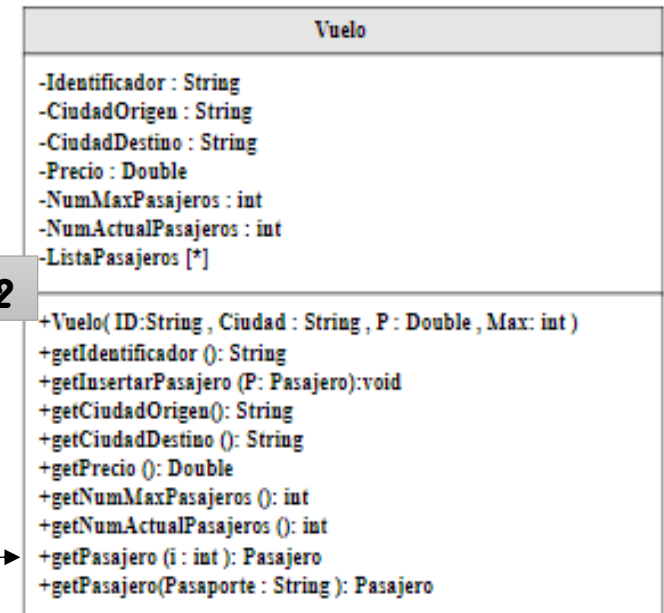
Vuelo

-Identificador : String
-CiudadOrigen : String
-CiudadDestino : String
-Precio : Double
-NumMaxPasajeros : int
-NumActualPasajeros : int
-ListaPasajeros [*]

2

+Vuelo( ID:String , Ciudad : String , P : Double , Max: int )
+getIdentificador (): String
+getInsertarPasajero (P: Pasajero):void
+getCiudadOrigen(): String
+getCiudadDestino (): String
+getPrecio (): Double
+getNumMaxPasajeros (): int
+getNumActualPasajeros (): int
+getPasajero (i : int ): Pasajero
+getPasajero(Pasaporte : String ): Pasajero